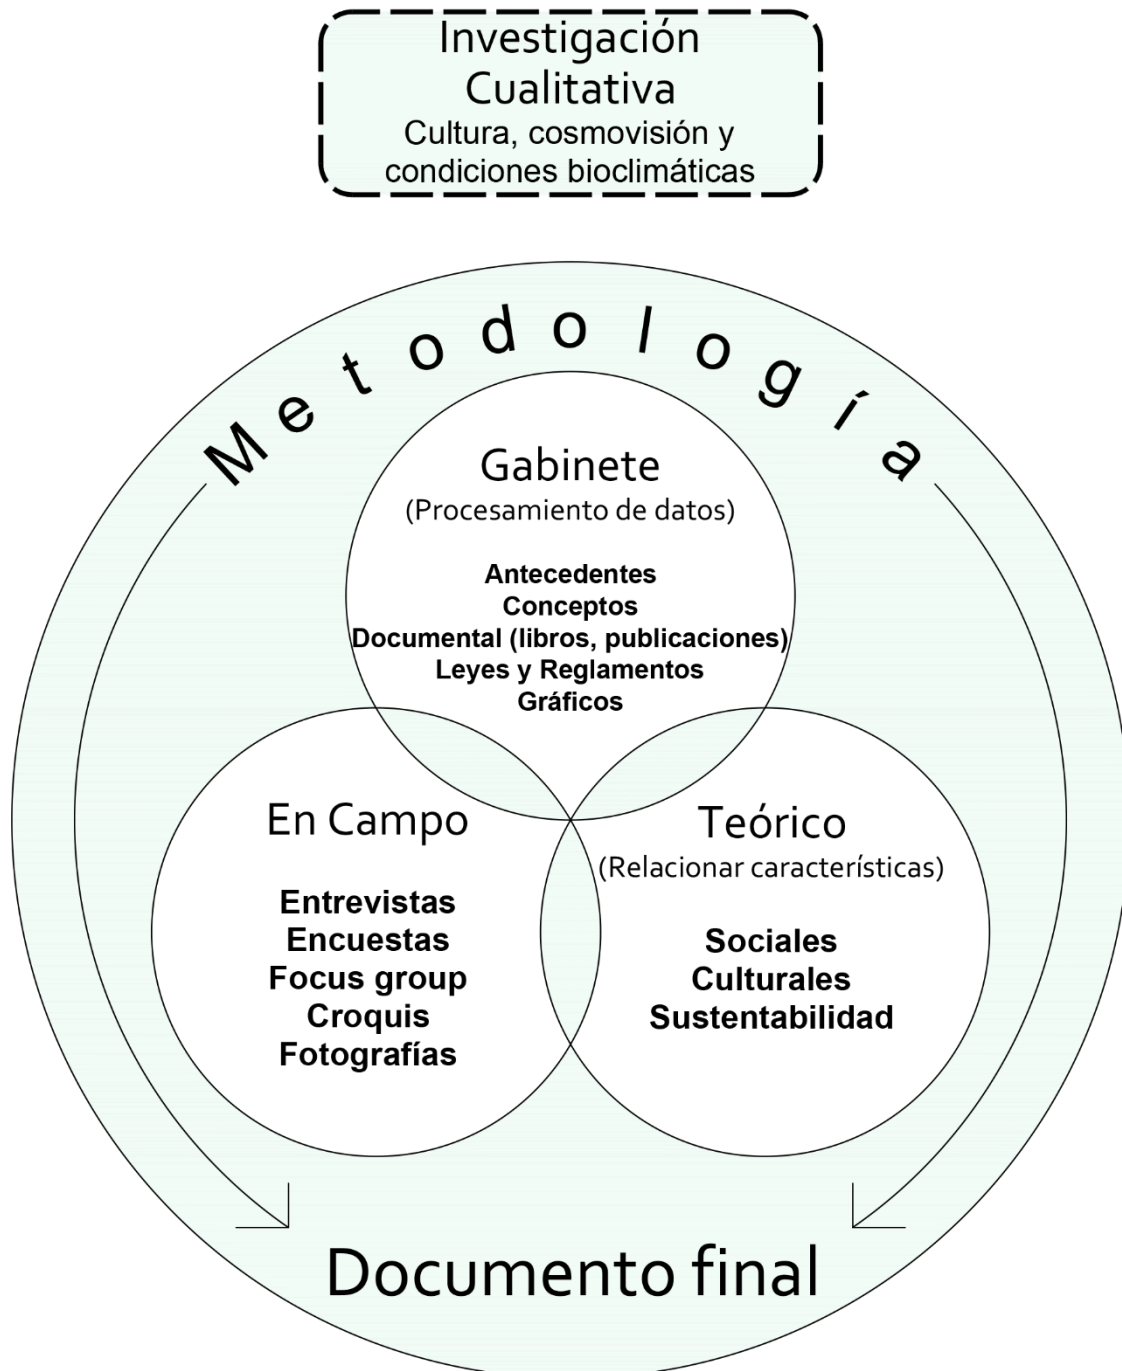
Investigación Cualitativa
Cultura, cosmovisión y condiciones bioclimáticas

Metodología

Gabinete
(Procesamiento de datos)

Antecedentes
Conceptos
Documental (libros, publicaciones)
Leyes y Reglamentos
Gráficos

En Campo

Entrevistas
Encuestas
Focus group
Croquis
Fotografías

Teórico
(Relacionar características)

Sociales
Culturales
Sustentabilidad

Documento final